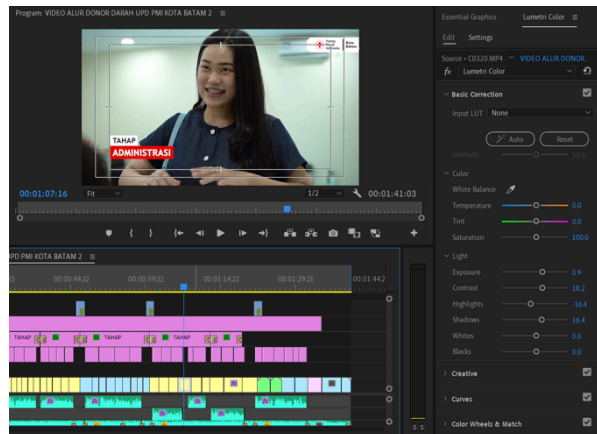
Program: VIDEO ALUR DONOR DARAH UPD PMI KOTA BATAM 2 ≡

Palang Merah Indonesia

Kota Batam

TAHAP

ADMINISTRASI

00:01:07:16

Fit

1/2

00:01:41:03

UPD PMI KOTA BATAM 2 ≡

00:00:44:22

00:00:59:22

00:01:14:22

00:01:29:21

00:01:44:2

TAHAP

TAHAP

TAHAP

S S

Essential Graphics

Lumetri Color ≡

Edit

Settings

Source • C0320.MP4

VIDEO ALUR DONOR...

fx Lumetri Color

Basic Correction

Input LUT

None

Auto

Reset

Intensity

Color

White Balance

Temperature

0.0

Tint

0.0

Saturation

100.0

Light

Exposure

0.9

Contrast

18.2

Highlights

-16.4

Shadows

16.4

Whites

0.0

Blacks

0.0

Creative

Curves

Color Wheels & Match